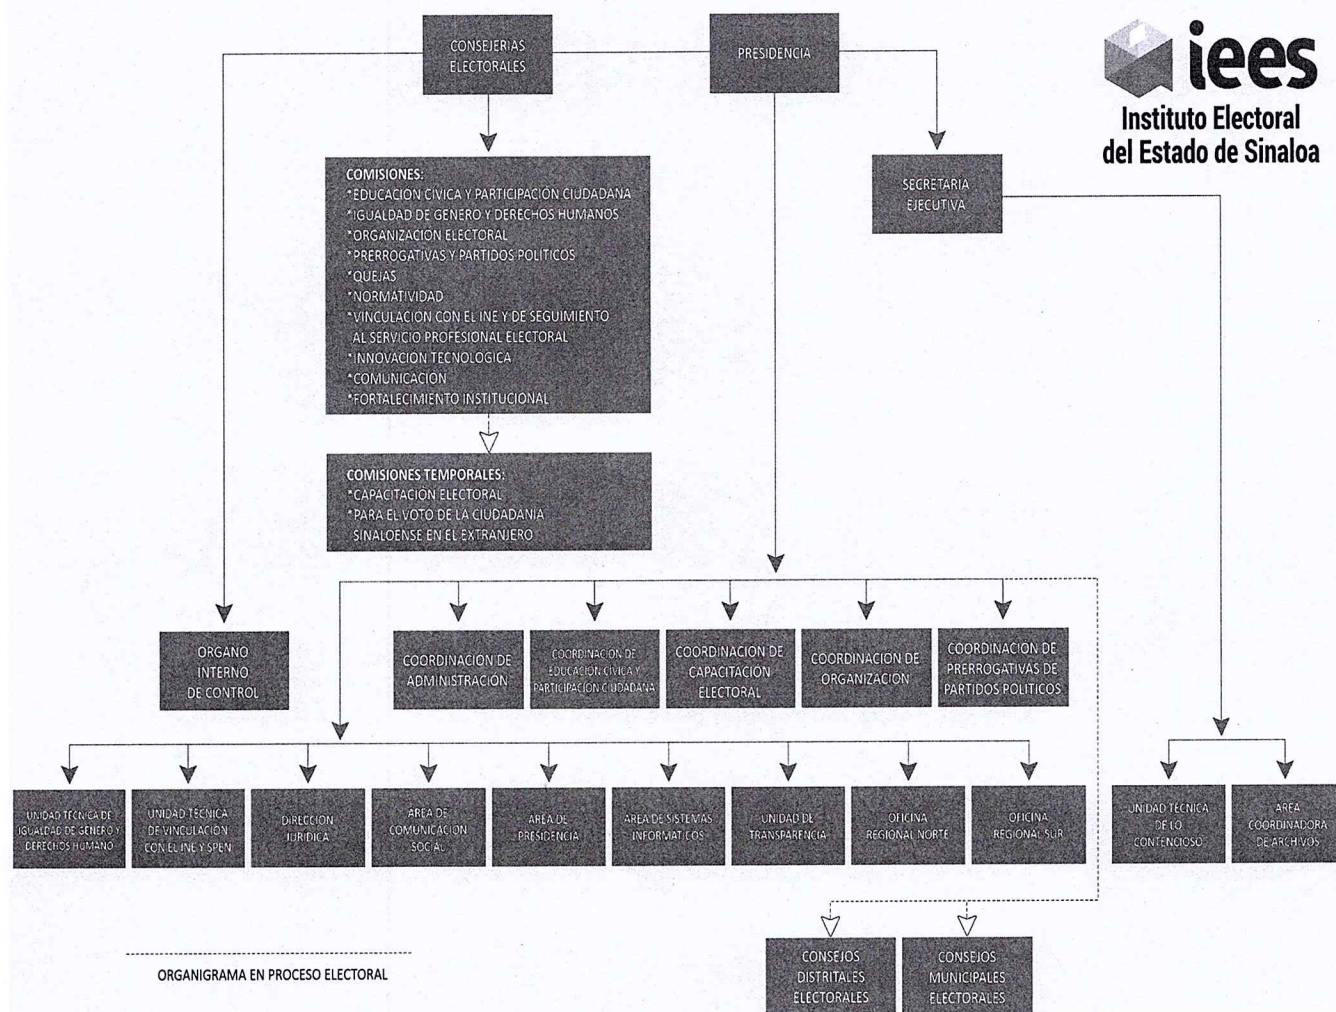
CONSEJERIAS ELECTORALES

PRESIDENCIA

iees
Instituto Electoral del Estado de Sinaloa

COMISIONES:
*EDUCACIÓN CÍVICA Y PARTICIPACIÓN CIUDADANA
*IGUALDAD DE GENERO Y DERECHOS HUMANOS
*ORGANIZACIÓN ELECTORAL
*PRERROGATIVAS Y PARTIDOS POLITICOS
*QUEJAS
*NORMATIVIDAD
*VINCULACION CON EL INE Y DE SEGUIMIENTO AL SERVICIO PROFESIONAL ELECTORAL
*INNOVACION TECNOLOGICA
*COMUNICACION
*FORTALECIMIENTO INSTITUCIONAL

SECRETARIA EJECUTIVA

COMISIONES TEMPORALES:
*CAPACITACION ELECTORAL
*PARA EL VOTO DE LA CIUDADANIA SINALOENSE EN EL EXTRANJERO

ORGANO INTERNO DE CONTROL

COORDINACION DE ADMINISTRACION

COORDINACION DE EDUCACION CIVICA Y PARTICIPACION CIUDADANA

COORDINACION DE CAPACITACION ELECTORAL

COORDINACION DE ORGANIZACION

COORDINACION DE PRERROGATIVAS DE PARTIDOS POLITICOS

UNIDAD TECNICA DE IGUALDAD DE GENERO Y DERECHOS HUMANO

UNIDAD TECNICA DE VINCULACION CON EL INE Y SPEN

DIRECCION JURIDICA

AREA DE COMUNICACION SOCIAL

AREA DE PRESIDENCIA

AREA DE SISTEMAS INFORMATICOS

UNIDAD DE TRANSPARENCIA

OFICINA REGIONAL NORTE

OFICINA REGIONAL SUR

UNIDAD TECNICA DE LO CONTENCIOSO

AREA COORDINADORA DE ARCHIVOS

ORGANIGRAMA EN PROCESO ELECTORAL

CONSEJOS DISTRITALES ELECTORALES

CONSEJOS MUNICIPALES ELECTORALES